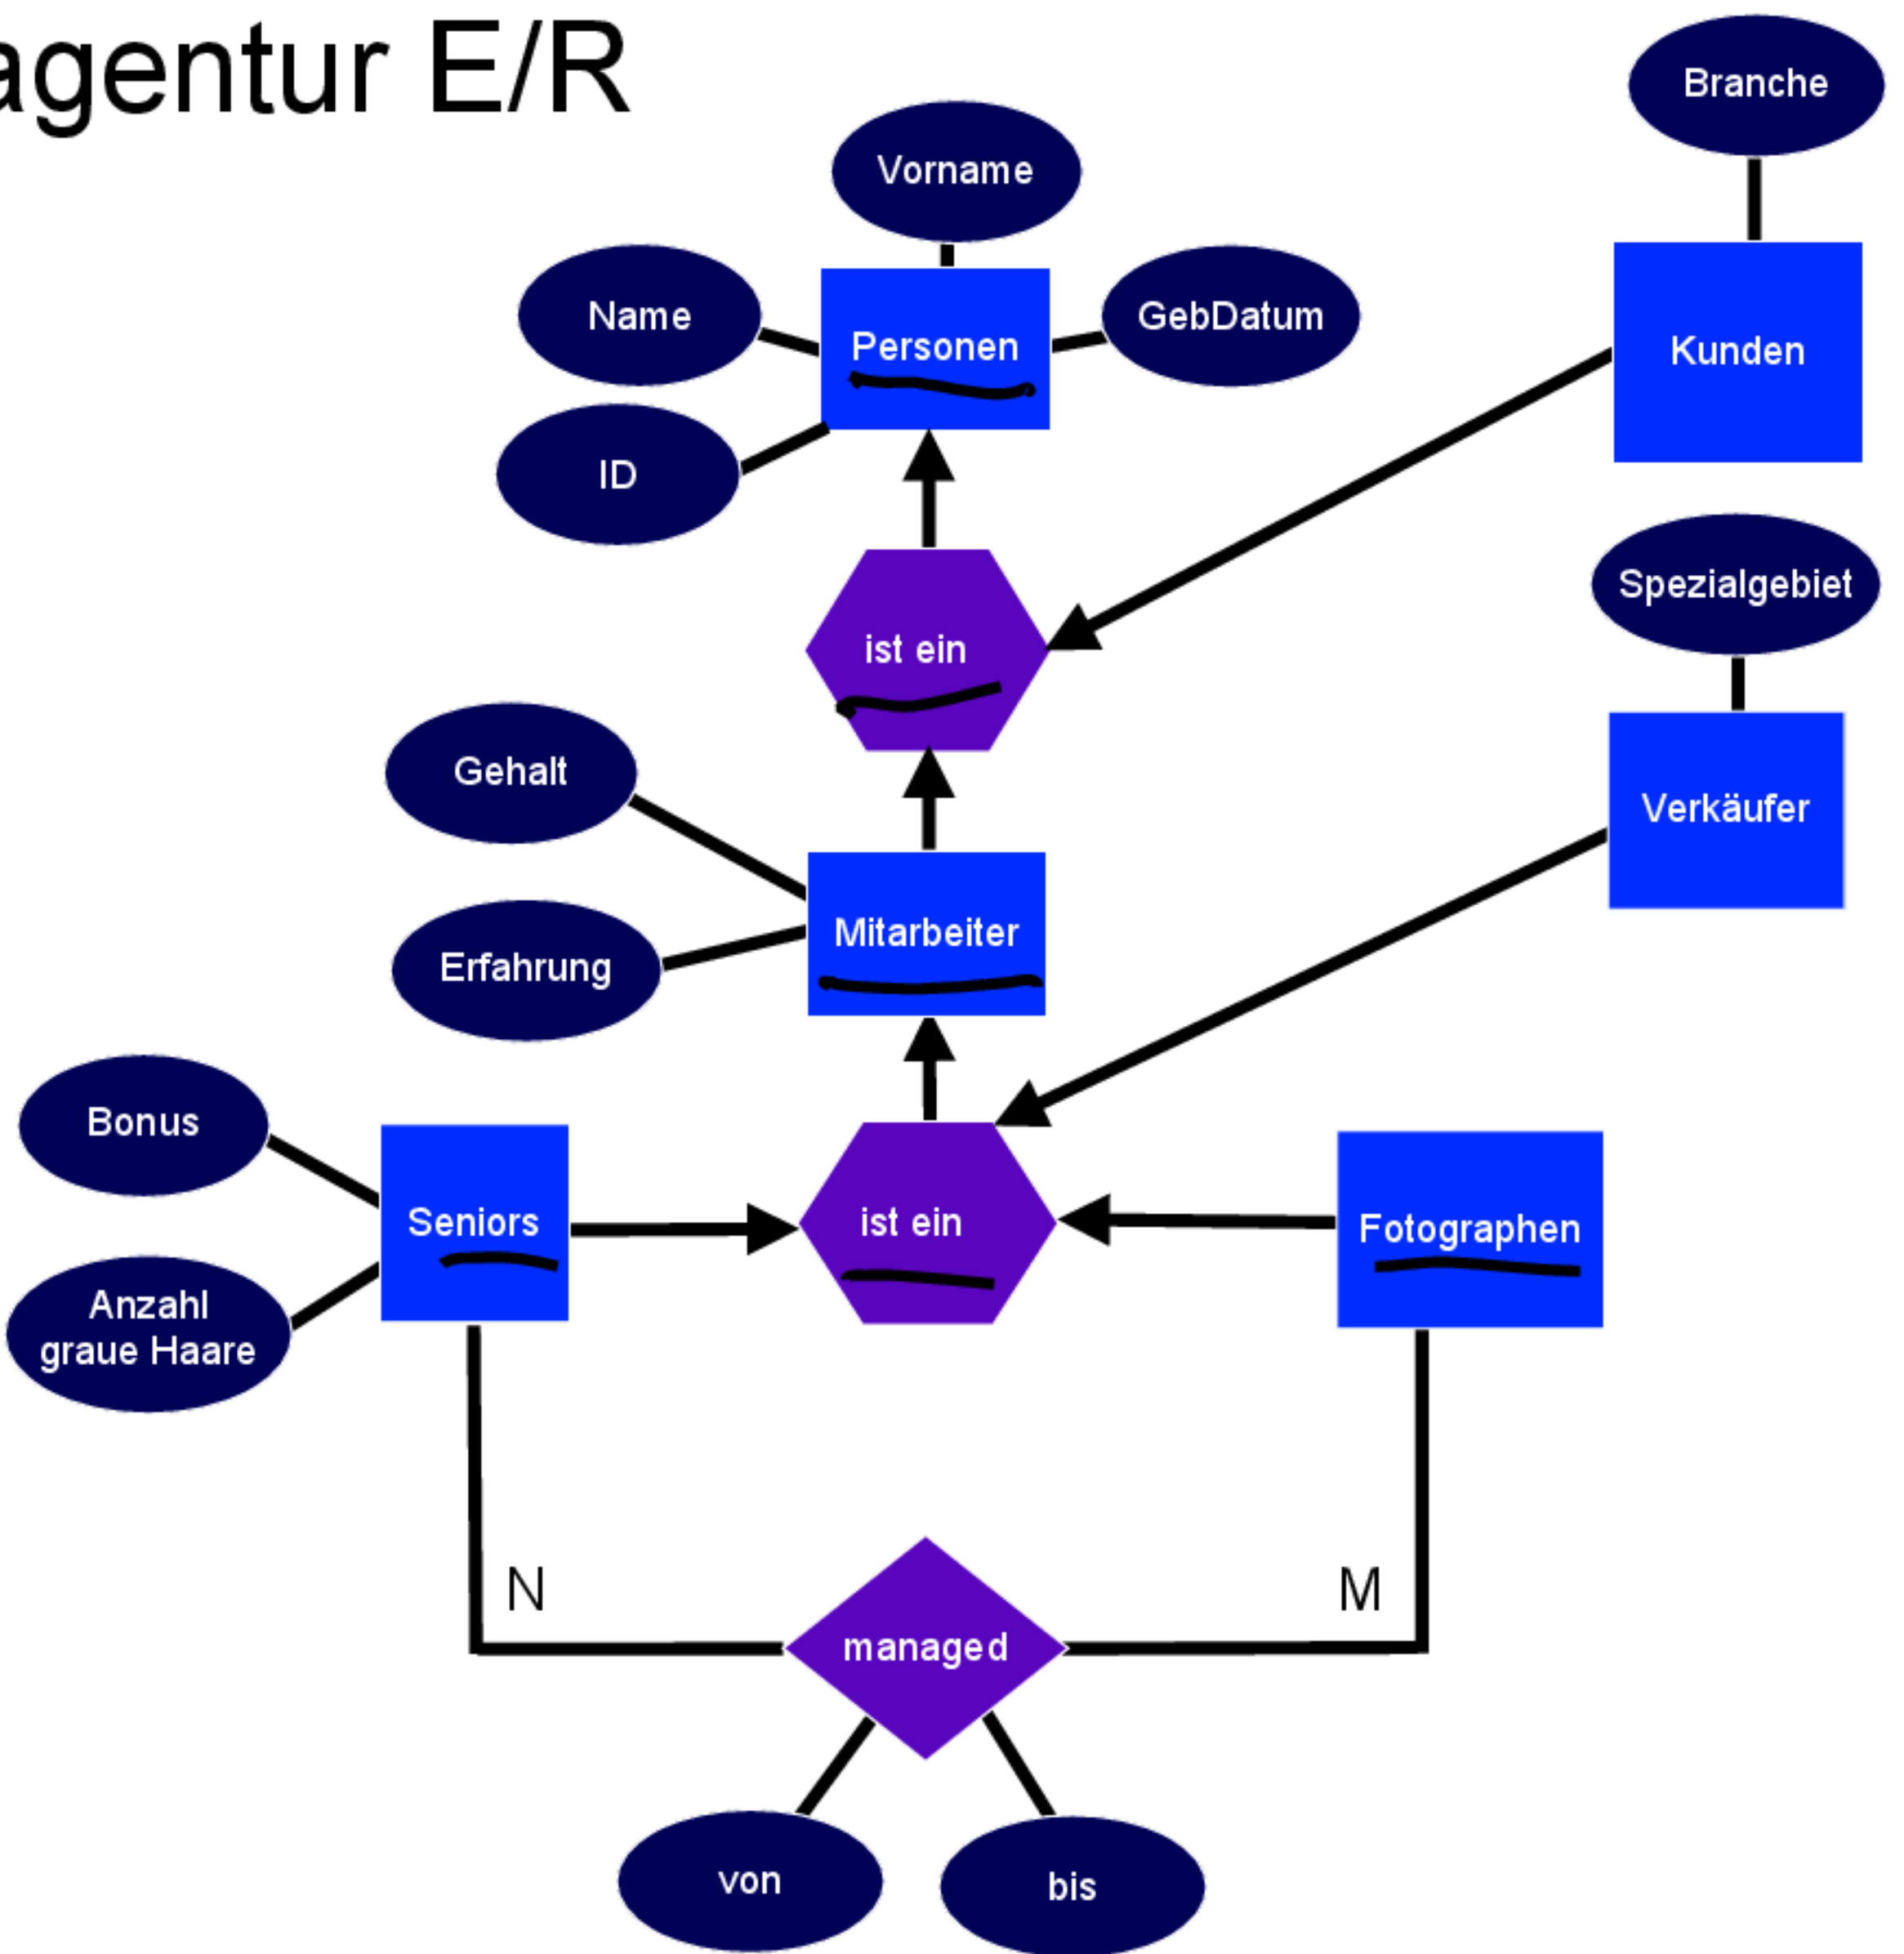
agentur E/R

Branche

Vorname

Name

Personen

GebDatum

Kunden

ID

ist ein

Spezialgebiet

Gehalt

Verkäufer

Mitarbeiter

Erfahrung

Bonus

Seniors

ist ein

Fotographen

Anzahl graue Haare

N

M

managed

von

bis